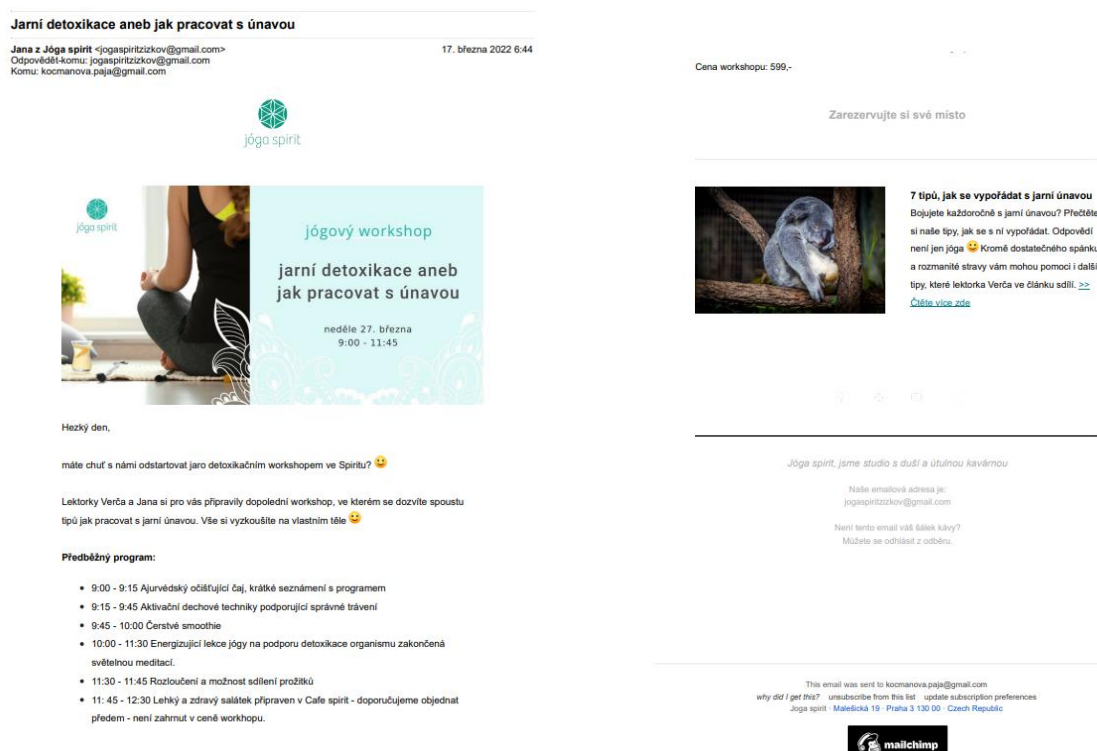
Jarní detoxikace aneb jak pracovat s únavou

Jana z Jóga spirit <jogaspiritzizkov@gmail.com>
Odpovědět-komu: jogaspiritzizkov@gmail.com
Komu: kocmanova.paja@gmail.com

17. března 2022 6:44

jóga spirit

jóga spirit

jógový workshop

jarní detoxikace aneb jak pracovat s únavou

neděle 27. března
9:00 - 11:45

Hezký den,

máte chuť s námi odstartovat jaro detoxikačním workshopem ve Spiritu? 😀

Lektorky Verča a Jana si pro vás připravily dopolední workshop, ve kterém se dozvíte spoustu tipů jak pracovat s jarní únavou. Vše si vyzkoušíte na vlastním těle 😊

Předběžný program:

- 9:00 - 9:15 Ajurvédský očišťující čaj, krátké seznámení s programem
- 9:15 - 9:45 Aktivační dechové techniky podporující správné trávení
- 9:45 - 10:00 Čerstvé smoothie
- 10:00 - 11:30 Energizující lekce jógy na podporu detoxikace organismu zakončená světelnou meditací.
- 11:30 - 11:45 Rozloučení a možnost sdílení prožitků
- 11: 45 - 12:30 Lehký a zdravý salátek připraven v Cafe spirit - doporučujeme objednat předem - není zahrnut v ceně workhopu.

Cena workshopu: 599,-

Zarezervujte si své místo

7 tipů, jak se vypořádat s jarní únavou
Bojujete každoročně s jarní únavou? Přečtěte si naše tipy, jak se s ní vypořádat. Odpověď není jen jóga 😀 Kromě dostatečného spánku a rozmanité stravy vám mohou pomoci i další tipy, které lektorka Verča ve článku sdílí. >> Čtěte více zde

Jóga spirit, jsme studio s duší a útulnou kavárnou

Naše emailová adresa je:
jogaspiritzizkov@gmail.com

Není tento email váš šálek kávy?
Můžete se odhlásit z odběru.

This email was sent to kocmanova.paja@gmail.com
why did I get this? unsubscribe from this list update subscription preferences
Joga spirit · Malešická 19 · Praha 3 130 00 · Czech Republic

mailchimp